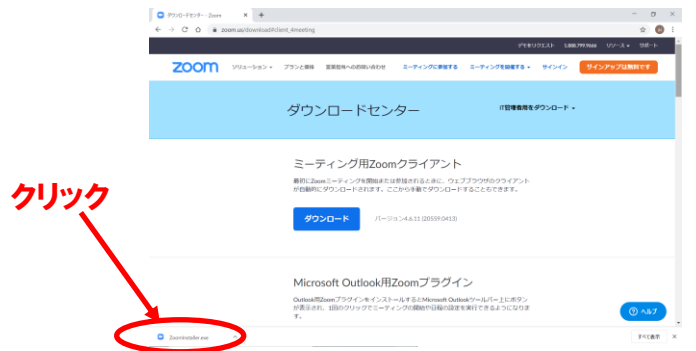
クリック

ダウンロードセンター - Zoom ×

zoom.us/download#client_4meeting

デモをリクエスト 1.888.799.9666 リソース サポート

zoom ソリューション プランと価格 営業担当への問い合わせ ミーティングに参加する ミーティングを開催する サインイン サインアップは無料です

ダウンロードセンター

IT管理者用をダウンロード

ミーティング用Zoomクライアント

最初にZoomミーティングを開始または参加されるときに、ウェブブラウザのクライアントが自動的にダウンロードされます。ここから手動でダウンロードすることもできます。

ダウンロード バージョン4.6.11 (20559.0413)

Microsoft Outlook用Zoomプラグイン

Outlook用Zoomプラグインをインストールすると Microsoft Outlookツールバー上にボタンが表示され、1回のクリックでミーティングの開始や日程の設定を実行できるようになります。

ヘルプ

ZoomInstaller.exe

すべて表示